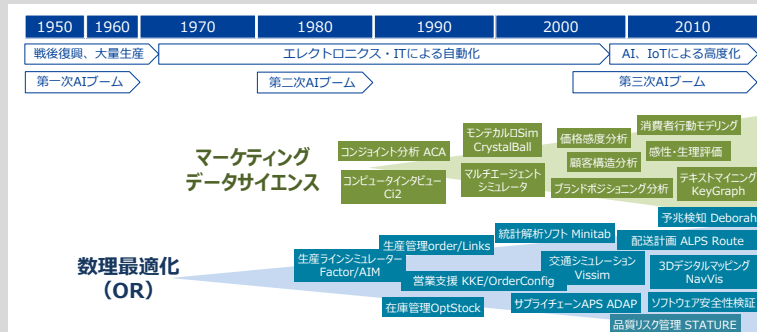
1950
1960
1970
1980
1990
2000
2010

戦後復興、大量生産
エレクトロニクス・ITによる自動化
AI、IoTによる高度化

第一次AIブーム
第二次AIブーム
第三次AIブーム

マーケティング
データサイエンス

コンジョイント分析 ACA
コンピュータインタビュー Ci2
モンテカルロSim CrystalBall
マルチエージェント シミュレータ
価格感度分析
顧客構造分析
ブランドポジショニング分析
消費者行動モデリング
感性・生理評価
テキストマイニング KeyGraph

数理最適化
（OR）

生産ラインシミュレーター Factor/AIM
生産管理order/Links
統計解析ソフト Minitab
営業支援 KKE/OrderConfig
交通シミュレーション Vissim
在庫管理OptStock
サプライチェーンAPS ADAP
予兆検知 Deborah
配送計画 ALPS Route
3Dデジタルマッピング NavVis
ソフトウェア安全性検証
品質リスク管理 STATURE